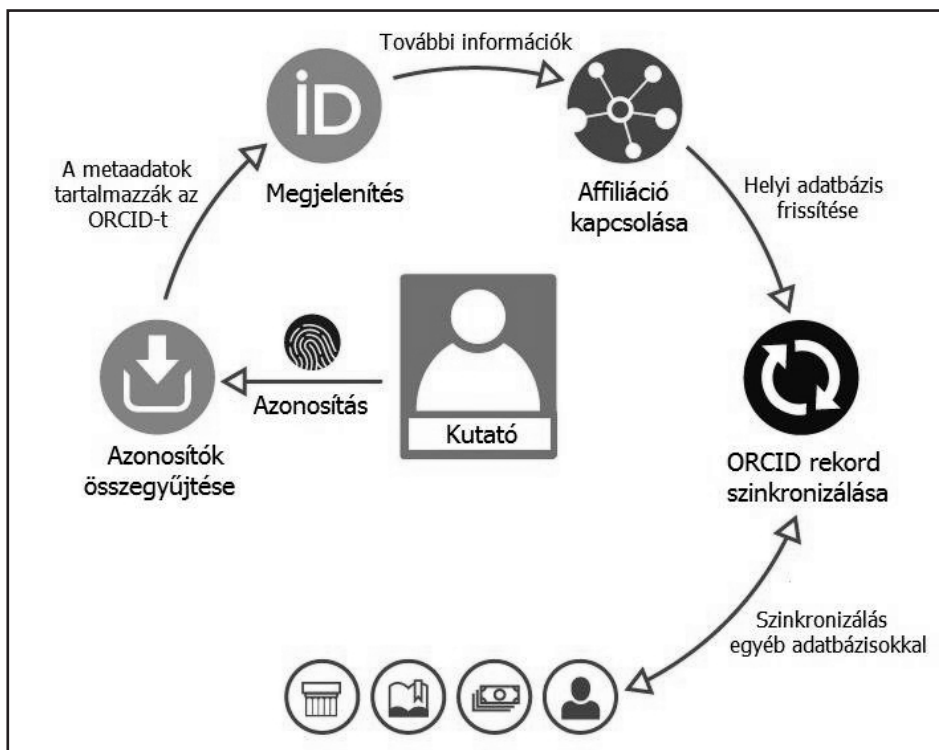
További információk

iD

A metaadatok tartalmazzák az ORCID-t

Megjelenítés

Affiliáció kapcsolása

Helyi adatbázis frissítése

Azonosítás

Kutató

Azonosítók összegyűjtése

ORCID rekord szinkronizálása

Szinkronizálás egyéb adatbázisokkal